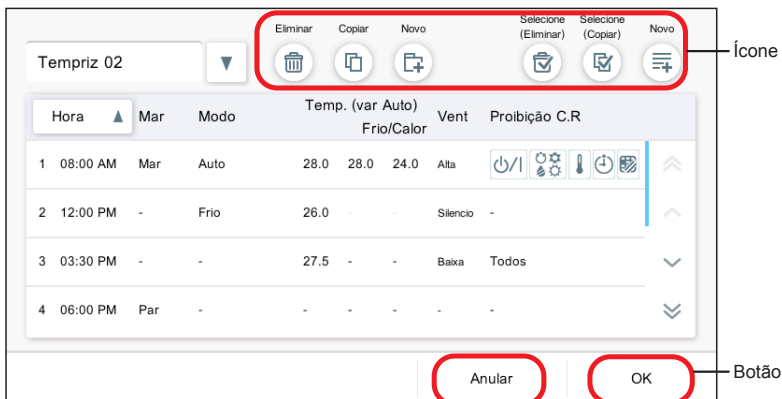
Tempriz 02

Eliminar
Copiar
Novo
Selecione (Eliminar)
Selecione (Copiar)
Novo

Ícone

| Hora | Mar | Modo | Temp. (var Auto) | | Frio/Calor | Vent | Proibição C.R |
|---|---|---|---|---|---|---|---|
| 1 08:00 AM | Mar | Auto | 28.0 | 28.0 | 24.0 | Alta | |
| 2 12:00 PM | - | Frio | 26.0 | - | - | Silencio | - |
| 3 03:30 PM | - | - | 27.5 | - | - | Baixa | Todos |
| 4 06:00 PM | Par | - | - | - | - | - | - |

Anular
OK

Botão